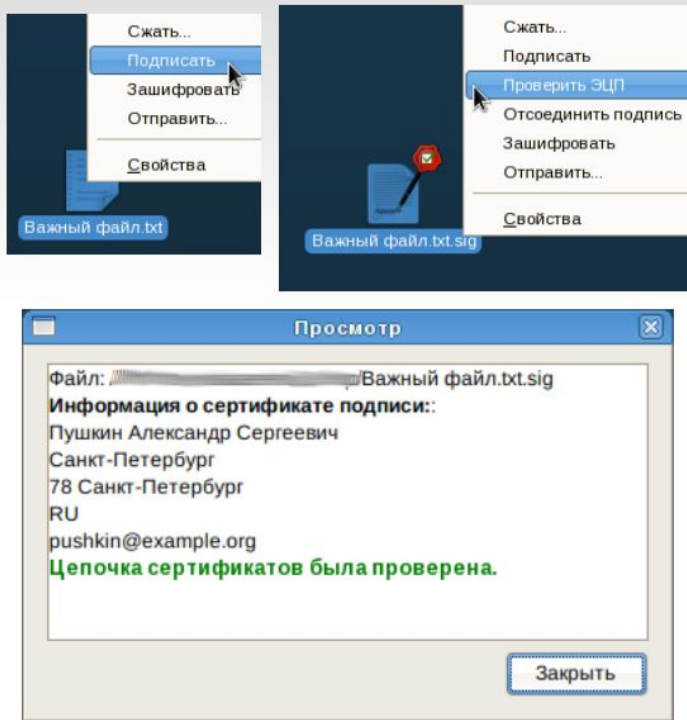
Сжать...
Подписать
Зашифровать
Отправить...
Свойства

Важный файл.txt

Сжать...
Подписать
Проверить ЭЦП
Отсоединить подпись
Зашифровать
Отправить...
Свойства

Важный файл.txt.sig

Просмотр

Файл: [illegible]/Важный файл.txt.sig
**Информация о сертификате подписи:**:
Пушкин Александр Сергеевич
Санкт-Петербург
78 Санкт-Петербург
RU
pushkin@example.org
**Цепочка сертификатов была проверена.**

Закрыть